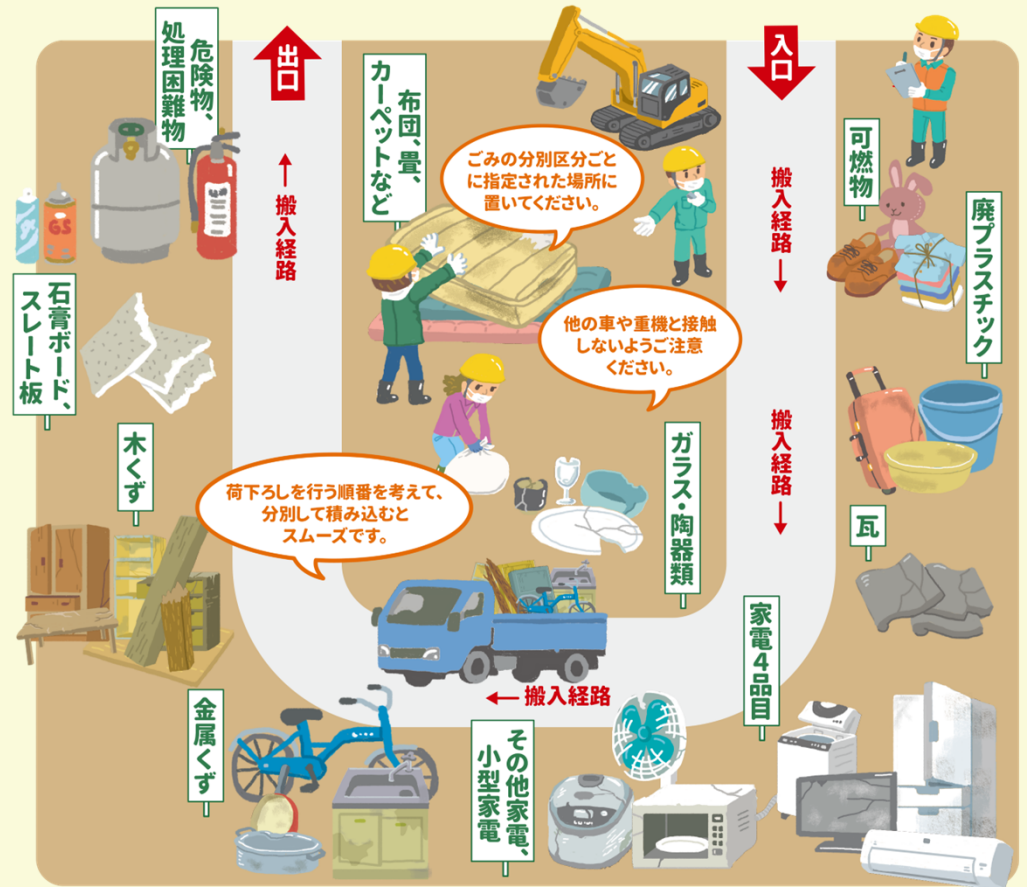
出口

危険物、処理困難物

布団、畳、カーペットなど

ごみの分別区分ごとに指定された場所に置いてください。

入口

可燃物

廃プラスチック

← 搬入経路

搬入経路 ↓

石膏ボード、スレート板

他の車や重機と接触しないようご注意ください。

木くず

搬入経路 ↓

ガラス・陶器類

瓦

荷下ろしを行う順番を考えて、分別して積み込むとスムーズです。

家電4品目

← 搬入経路

金属くず

その他家電、小型家電